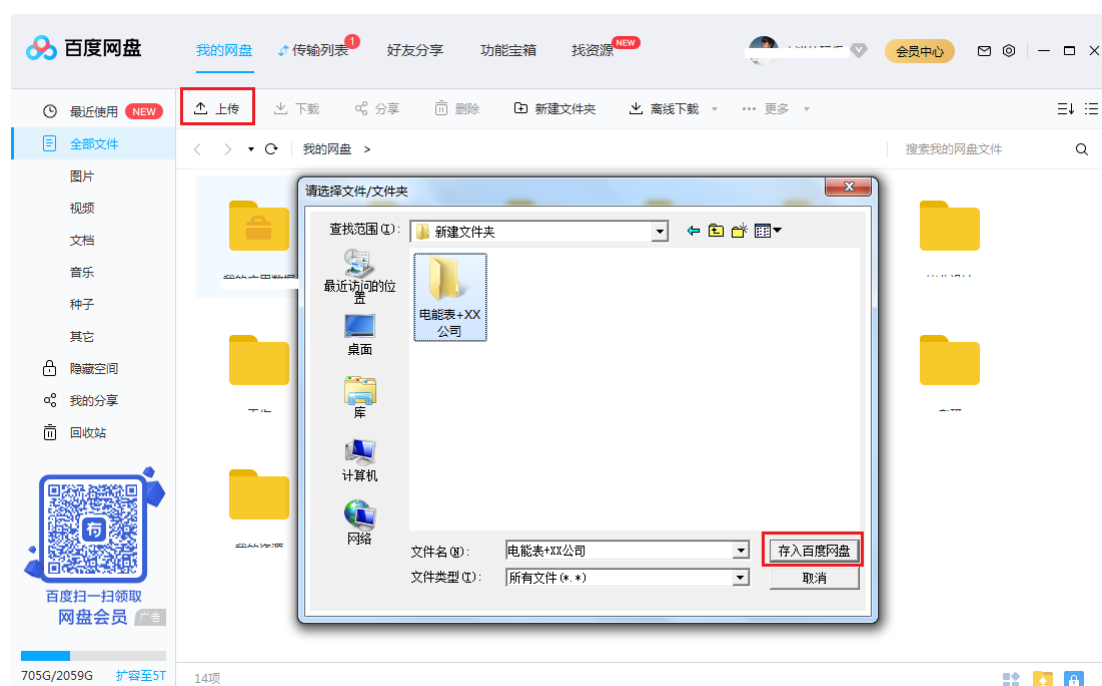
百度网盘

我的网盘
传输列表 1
好友分享
功能宝箱
找资源 NEW
会员中心

最近使用 NEW
全部文件
图片
视频
文档
音乐
种子
其它
隐藏空间
我的分享
回收站

百度扫一扫领取
网盘会员 广告

705G/2059G 扩容至5T

上传
下载
分享
删除
新建文件夹
离线下载
更多

我的网盘 >
搜索我的网盘文件

14项

请选择文件/文件夹
查找范围(I): 新建文件夹
最近访问的位置
桌面
库
计算机
网络
电能表+XX公司
文件名(N): 电能表+XX公司
文件类型(T): 所有文件(*.*)
存入百度网盘
取消